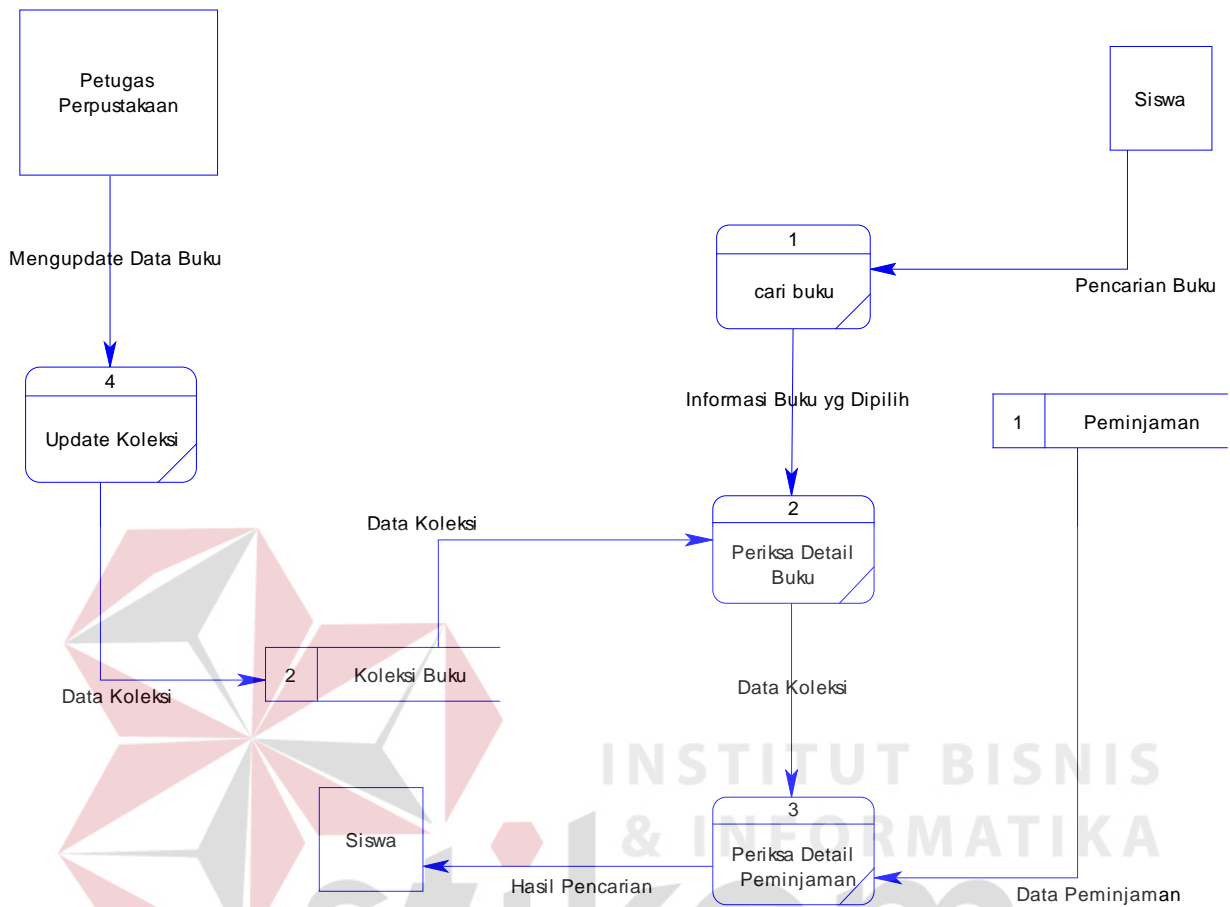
Petugas Perpustakaan

Siswa

Mengupdate Data Buku

1

cari buku

Pencarian Buku

4

Update Koleksi

Informasi Buku yg Dipilih

1 Peminjaman

Data Koleksi

2

Periksa Detail Buku

Data Koleksi

2 Koleksi Buku

Data Koleksi

INSTITUT BISNIS & INFORMATIKA

Siswa

3

Periksa Detail Peminjaman

Hasil Pencarian

Data Peminjaman